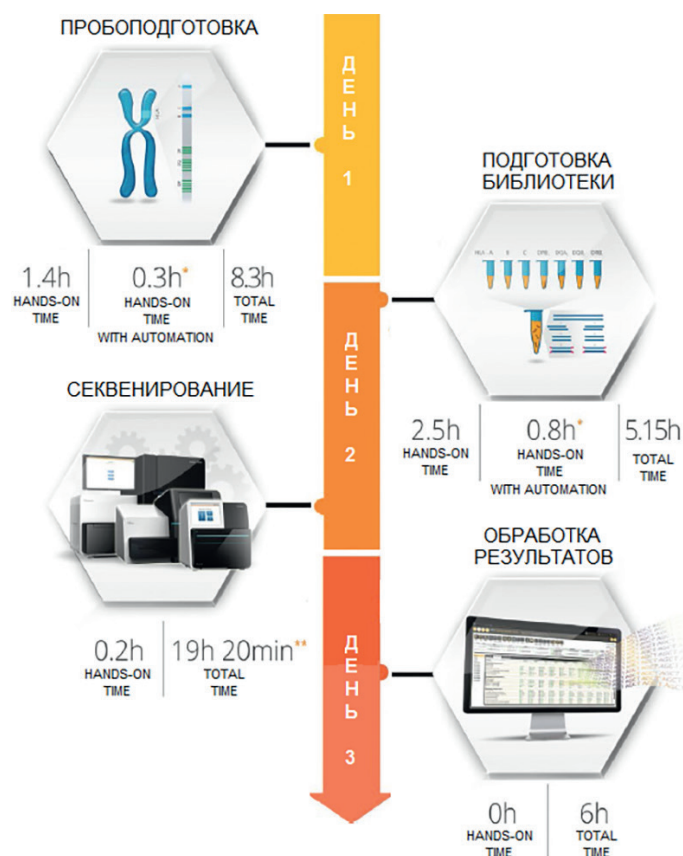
ПРОБОПОДГОТОВКА

ДЕНЬ 1

1.4h
HANDS-ON TIME

0.3h*
HANDS-ON TIME WITH AUTOMATION

8.3h
TOTAL TIME

ПОДГОТОВКА БИБЛИОТЕКИ

ДЕНЬ 2

2.5h
HANDS-ON TIME

0.8h*
HANDS-ON TIME WITH AUTOMATION

5.15h
TOTAL TIME

СЕКВЕНИРОВАНИЕ

0.2h
HANDS-ON TIME

19h 20min**
TOTAL TIME

ОБРАБОТКА РЕЗУЛЬТАТОВ

ДЕНЬ 3

0h
HANDS-ON TIME

6h
TOTAL TIME